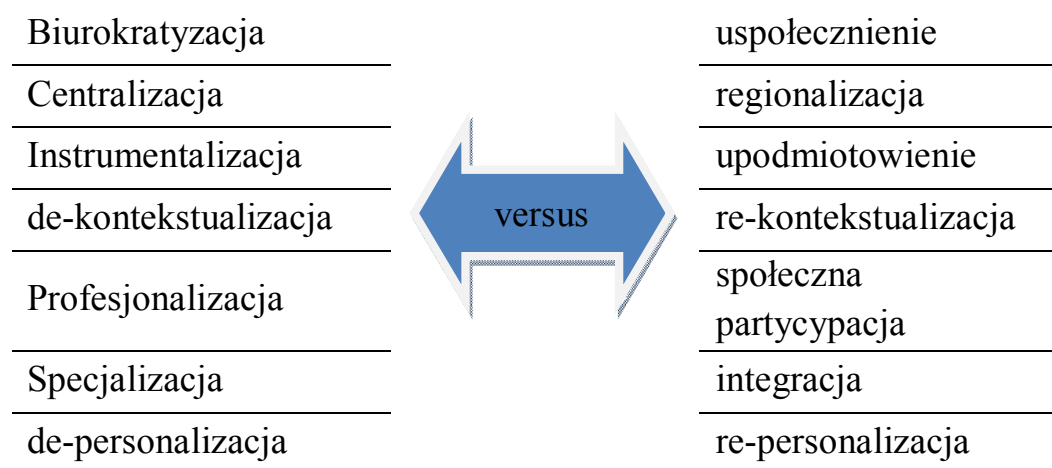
Biurokratyzacja
Centralizacja
Instrumentalizacja
de-kontekstualizacja
Profesjonalizacja
Specjalizacja
de-personalizacja

versus

uspołecznienie
regionalizacja
upodmiotowienie
re-kontekstualizacja
społeczna partycypacja
integracja
re-personalizacja